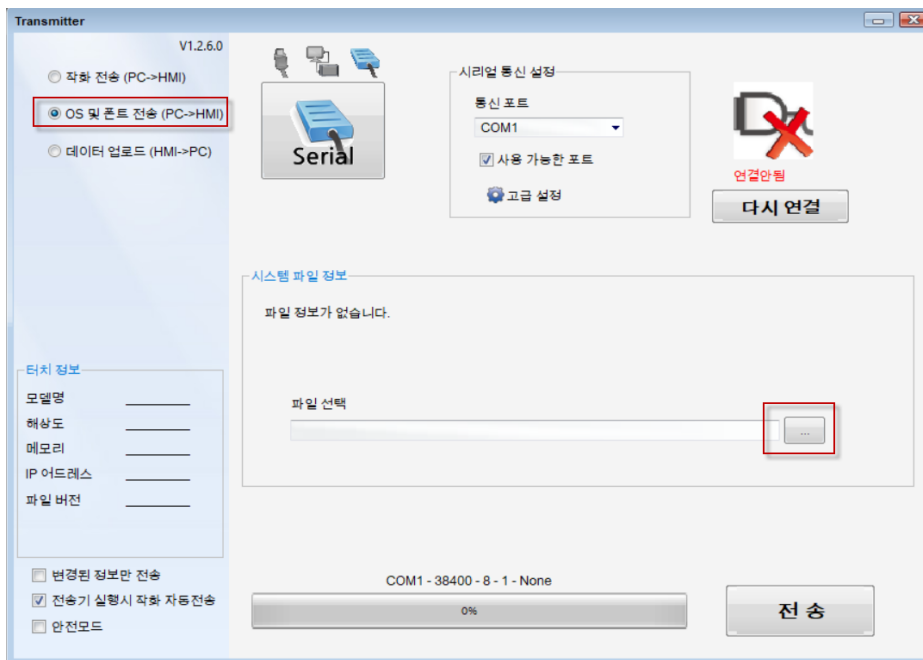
Transmitter

V1.2.6.0

작화 전송 (PC->HMI)

OS 및 폰트 전송 (PC->HMI)

데이터 업로드 (HMI->PC)

Serial

시리얼 통신 설정

통신 포트

COM1

사용 가능한 포트

고급 설정

연결안됨

다시 연결

시스템 파일 정보

파일 정보가 없습니다.

파일 선택

...

터치 정보

모델명

해상도

메모리

IP 어드레스

파일 버전

변경된 정보만 전송

전송기 실행시 작화 자동전송

안전모드

COM1 - 38400 - 8 - 1 - None

0%

전 송